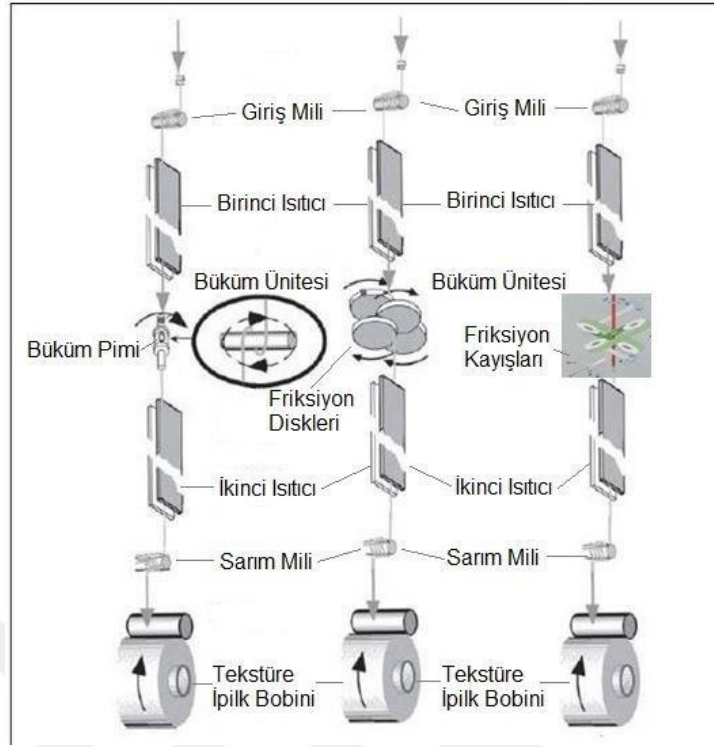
Giriş Mili
Giriş Mili
Birinci Isıtıcı
Birinci Isıtıcı
Büküm Ünitesi
Büküm Ünitesi
Büküm Pimi
Friksiyon Kayışları
Friksiyon Diskleri
İkinci Isıtıcı
İkinci Isıtıcı
Sarım Mili
Sarım Mili
Tekstüre İpilk Bobini
Tekstüre İpilk Bobini